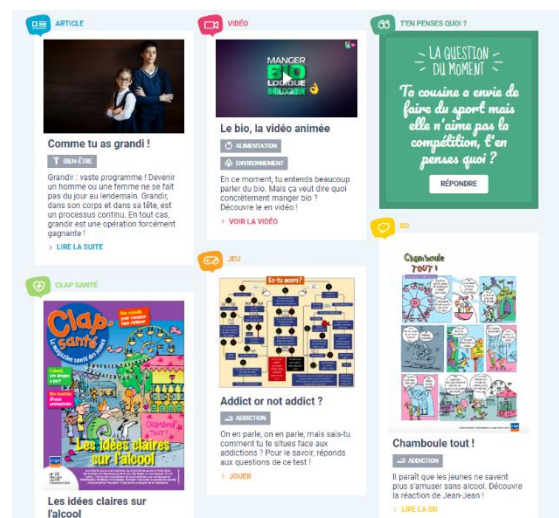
ARTICLE

Comme tu as grandi !

BIEN-ÊTRE

Grandir : vaste programme ! Devenir un homme ou une femme ne se fait pas du jour au lendemain. Grandir, dans son corps et dans sa tête, est un processus continu. En tout cas, grandir est une opération forcément gagnante !

LIRE LA SUITE

VIDÉO

MANGER BIO LOGIQUE

Le bio, la vidéo animée

ALIMENTATION

ENVIRONNEMENT

En ce moment, tu entends beaucoup parler du bio. Mais ça veut dire quoi concrètement manger bio ? Découvre-le en vidéo !

VOIR LA VIDÉO

T'EN PENSES QUOI ?

LA QUESTION DU MOMENT

Ta cousine a envie de faire du sport mais elle n'aime pas la compétition, t'en penses quoi ?

RÉPONDRE

CLAP SANTÉ

Clap santé

Les idées claires sur l'alcool

Les idées claires sur l'alcool

JEU

Es-tu accro ?

Addict or not addict ?

ADDICTION

On en parle, on en parle, mais sais-tu comment tu te situes face aux addictions ? Pour le savoir, réponds aux questions de ce test !

JOUER

BD

Chamboule tout !

Chamboule tout !

ADDICTION

Il paraît que les jeunes ne savent plus s'amuser sans alcool. Découvre la réaction de Jean-Jean !

LIRE LA BD